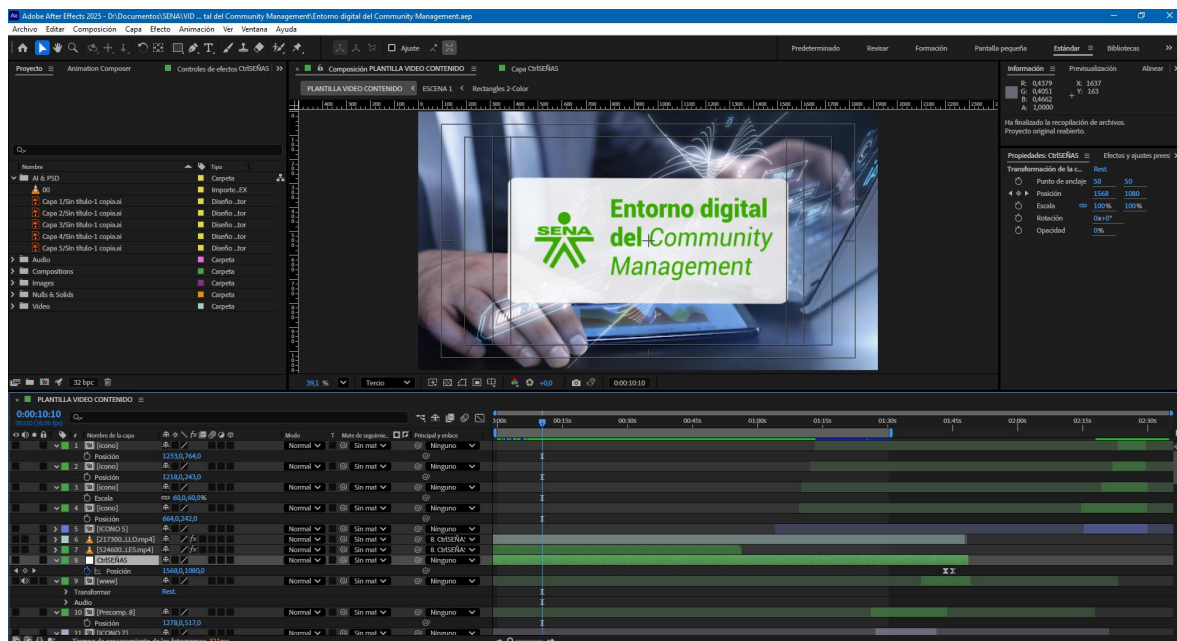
Adobe After Effects 2025 - D:\Documentos\SENA\VID ... tal del Community Management\Entorno digital del Community Management.aep

Archivo Editar Composición Capa Efecto Animación Ver Ventana Ayuda

Ajuste

Predeterminado Revisar Formación Pantalla pequeña Estándar Bibliotecas

Proyecto Animation Composer Controles de efectos CtrlSEÑAS

Composición PLANTILLA VIDEO CONTENIDO Capa CtrlSEÑAS

PLANTILLA VIDEO CONTENIDO ESCENA 1 Rectangles 2-Color

Información Previsualización Alinear

R: 0,4379 X: 1637
G: 0,4051 Y: 163
B: 0,4662
A: 1,0000

Ha finalizado la recopilación de archivos.
Proyecto original reabierto.

Propiedades: CtrlSEÑAS Efectos y ajustes prees

Transformación de la c... Rest.
Punto de anclaje 50 50
Posición 1568 1080
Escala 100% 100%
Rotación 0x+0°
Opacidad 0%

| Nombre | Tipo |
|---|---|
| AI & PSD | Carpeta |
| 00 | Importe...EX |
| Capa 1/Sin título-1 copia.ai | Diseño ...tor |
| Capa 2/Sin título-1 copia.ai | Diseño ...tor |
| Capa 3/Sin título-1 copia.ai | Diseño ...tor |
| Capa 4/Sin título-1 copia.ai | Diseño ...tor |
| Capa 5/Sin título-1 copia.ai | Diseño ...tor |
| Audio | Carpeta |
| Compositions | Carpeta |
| Images | Carpeta |
| Nulls & Solids | Carpeta |
| Video | Carpeta |

32 bpc

SENA
Entorno digital del Community Management

39,1 % Tercio +0,0 0:00:10:10

PLANTILLA VIDEO CONTENIDO
0:00:10:10
00310 (30.00 fps)

Nombre de la capa Modo T Mate de seguimie... Principal y enlace
1 [icono] Normal Sin mat Ninguno
Posición 1233,0,764,0
2 [icono] Normal Sin mat Ninguno
Posición 1218,0,243,0
3 [icono] Normal Sin mat Ninguno
Escala 60,0,60,0%
4 [icono] Normal Sin mat Ninguno
Posición 664,0,242,0
5 [ICONO 5] Normal Sin mat Ninguno
6 [217300...LLO.mp4] Normal Sin mat 8. CtrlSEÑA
7 [524600...LES.mp4] Normal Sin mat 8. CtrlSEÑA
8 CtrlSEÑAS Normal Sin mat Ninguno
Posición 1568,0,1080,0
9 [www] Normal Sin mat Ninguno
Transformar Rest.
Audio
10 [Precomp. 8] Normal Sin mat Ninguno
Posición 1278,0,517,0
11 [ICONO 7] Normal Sin mat Ninguno

0:00s 00:15s 00:30s 00:45s 01:00s 01:15s 01:30s 01:45s 02:00s 02:15s 02:30s